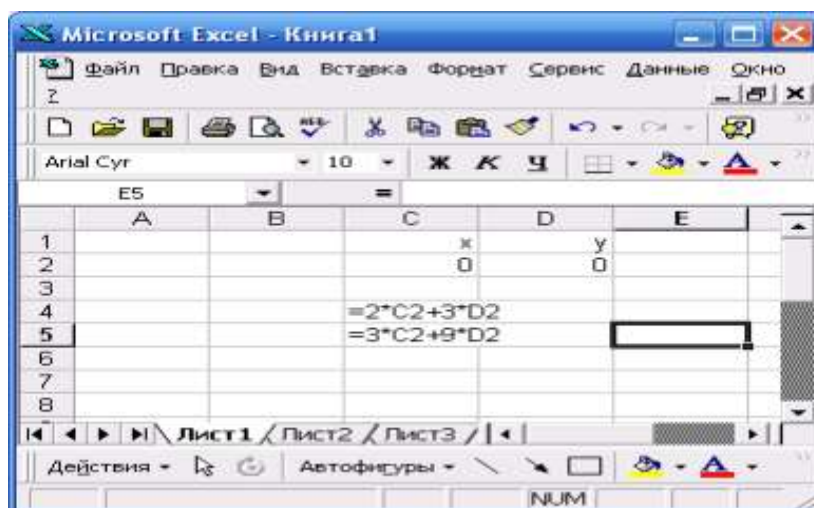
Microsoft Excel - Книга1

Файл Правка Вид Вставка Формат Сервис Данные Окно ?

Arial Cyr 10 Ж К Ч

E5 =

|   | A | B | C | D | E |
|---|---|---|---|---|---|
| 1 |   |   | x | y |   |
| 2 |   |   | 0 | 0 |   |
| 3 |   |   |   |   |   |
| 4 |   |   | =2*C2+3*D2 |   |   |
| 5 |   |   | =3*C2+9*D2 |   |   |
| 6 |   |   |   |   |   |
| 7 |   |   |   |   |   |
| 8 |   |   |   |   |   |

Лист1 Лист2 Лист3

Действия Автофигуры

NUM